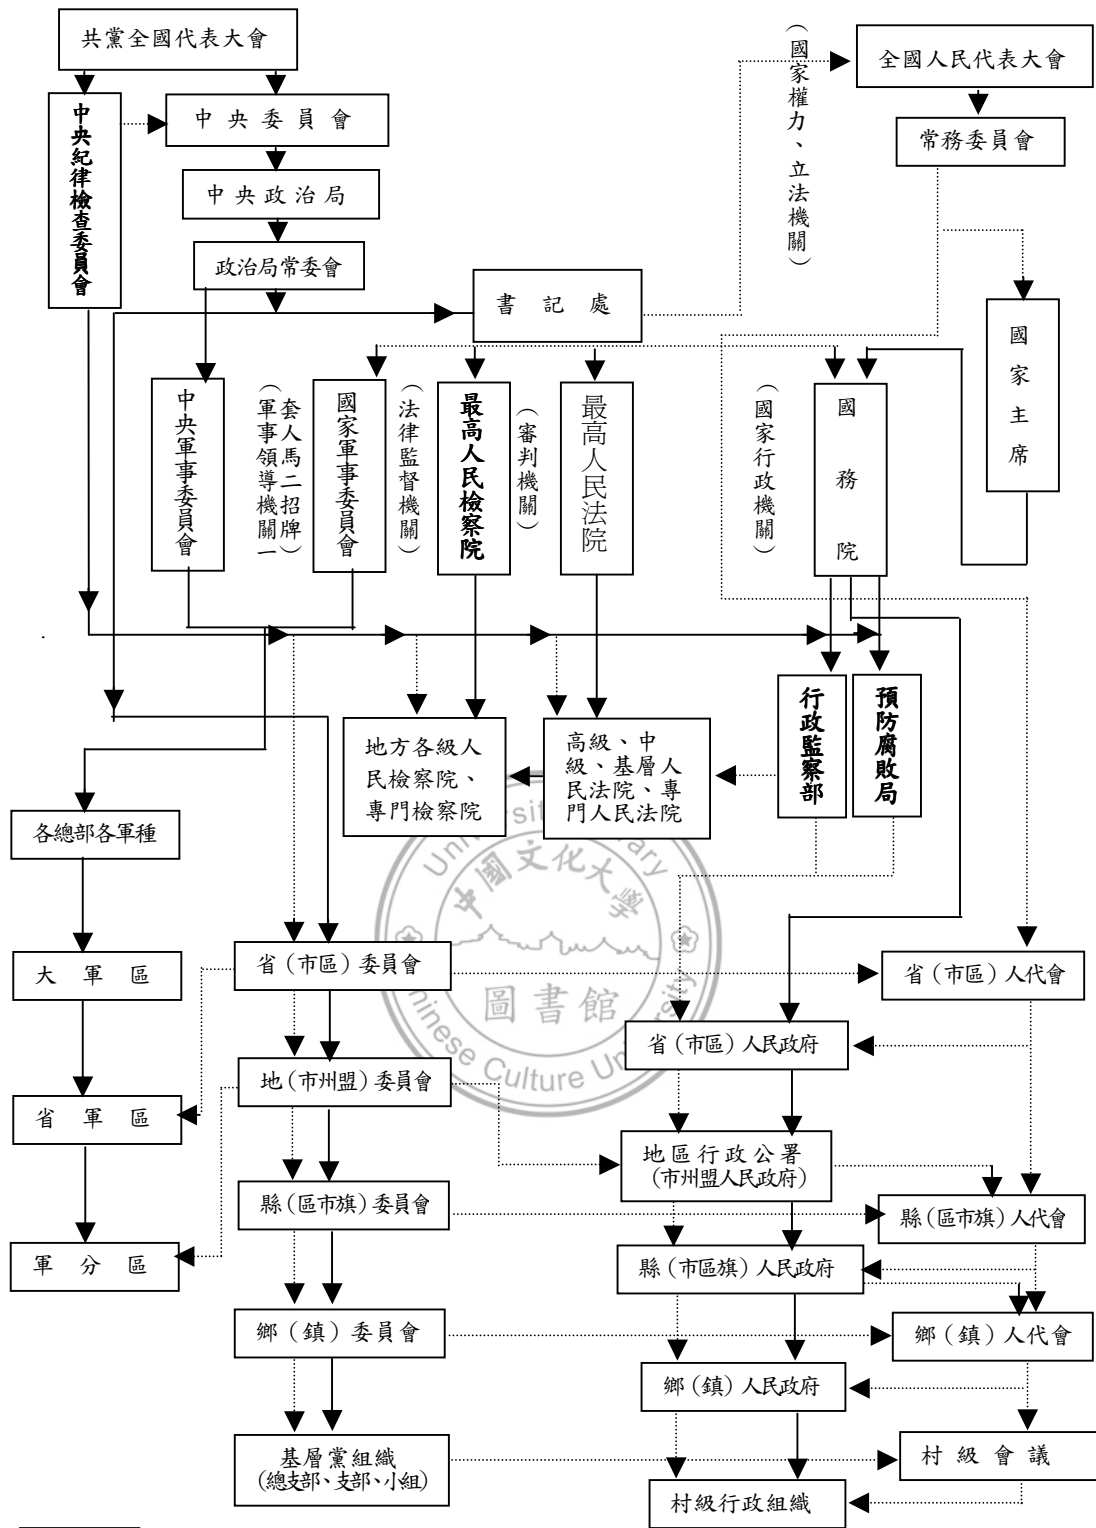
共黨全國代表大會

中央紀律檢查委員會

中央委員會

中央政治局

政治局常委會

書記處

（國家權力、立法機關）

全國人民代表大會

常務委員會

國家主席

中央軍事委員會

（一套人馬二招牌軍事領導機關）

國家軍事委員會

（法律監督機關）

最高人民檢察院

（審判機關）

最高人民法院

（國家行政機關）

國務院

行政監察部

預防腐敗局

地方各級人民檢察院、專門檢察院

高級、中級、基層人民法院、專門人民法院

各總部各軍種

大軍區

省軍區

軍分區

省（市區）委員會

地（市州盟）委員會

縣（區市旗）委員會

鄉（鎮）委員會

基層黨組織（總支部、支部、小組）

省（市區）人代會

省（市區）人民政府

地區行政公署（市州盟人民政府）

縣（區市旗）人代會

縣（市區旗）人民政府

鄉（鎮）人代會

鄉（鎮）人民政府

村級會議

村級行政組織

University Library 中國文化大學 圖書館 Chinese Culture University